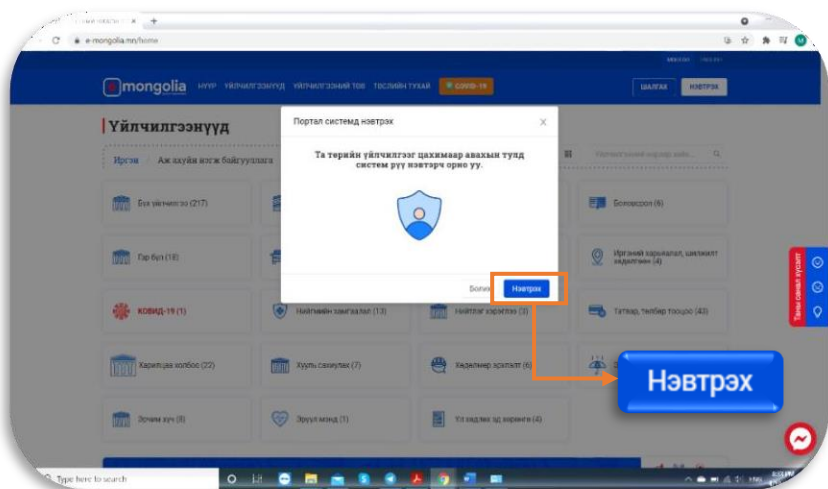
e-mongolia.mn/home

mongolia НҮҮР ҮЙЛЧИЛГЭЭНҮҮД ҮЙЛЧИЛГЭЭНИЙ ТӨВ ТӨСЛИЙН ТУХАЙ COVID-19

ШАЛГАХ НЭВТРЭХ

Үйлчилгээнүүд

Иргэн Аж ахуйн нэгж байгууллага

Бүх үйлчилгээ (217)

Гэр бүл (18)

КОВИД-19 (1)

Харилцаа холбоо (22)

Хүчин хүч (8)

Боловсрол (6)

Иргэний харьяалал, шилжилт хөдөлгөөн (4)

Нийгмийн хамгаалал (13)

Нийтлэг хэрэгтэй (3)

Татвар, төлбөр тооцоо (40)

Хууль сахиулах (7)

Хөдөлмөр эрхлэлт (6)

Эрүүл мэнд (1)

Үл хөдлөх эд хөрөнгө (4)

Портал системд нэвтрэх

Та тэрийн үйлчилгээг цахимаар авахын тулд систем рүү нэвтэрч орно уу.

Болих Нэвтрэх

Нэвтрэх

Таны санал хүсэлт

Type here to search